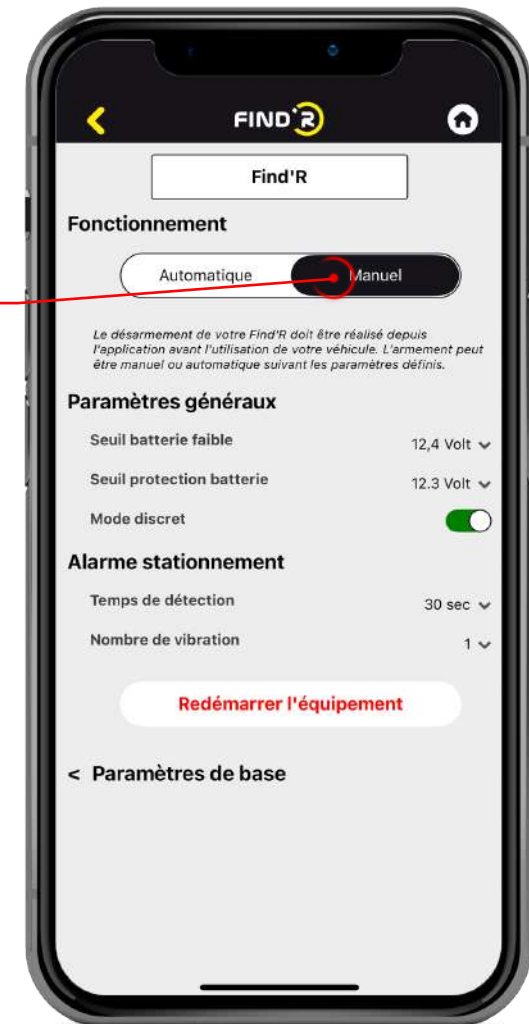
FIND'R

Find'R

Fonctionnement

Automatique

Manuel

Le désarmement de votre Find'R doit être réalisé depuis l'application avant l'utilisation de votre véhicule. L'armement peut être manuel ou automatique suivant les paramètres définis.

Paramètres généraux

Seuil batterie faible 12,4 Volt

Seuil protection batterie 12.3 Volt

Mode discret

Alarme stationnement

Temps de détection 30 sec

Nombre de vibration 1

Redémarrer l'équipement

< Paramètres de base